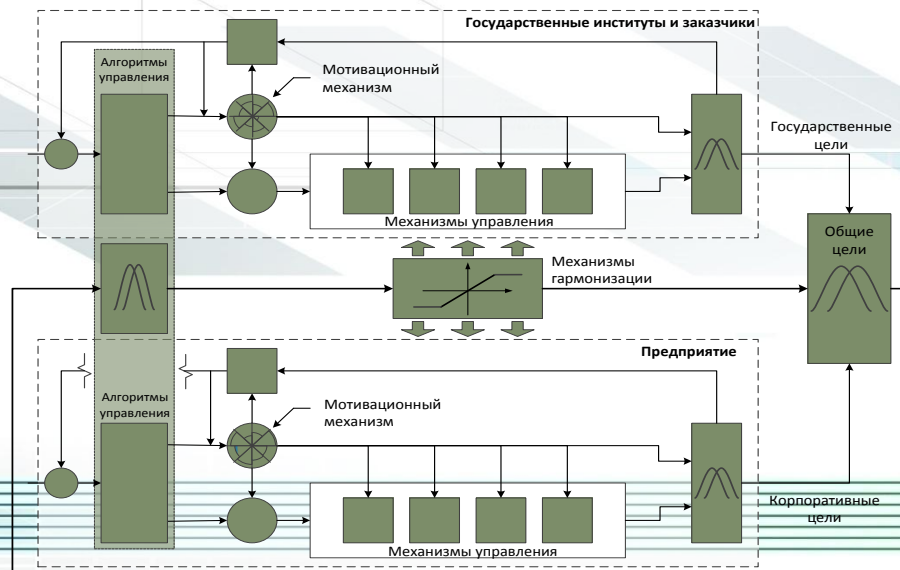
Государственные институты и заказчики

Алгоритмы управления

Мотивационный механизм

Государственные цели

Механизмы управления

Общие цели

Механизмы гармонизации

Предприятие

Алгоритмы управления

Мотивационный механизм

Корпоративные цели

Механизмы управления